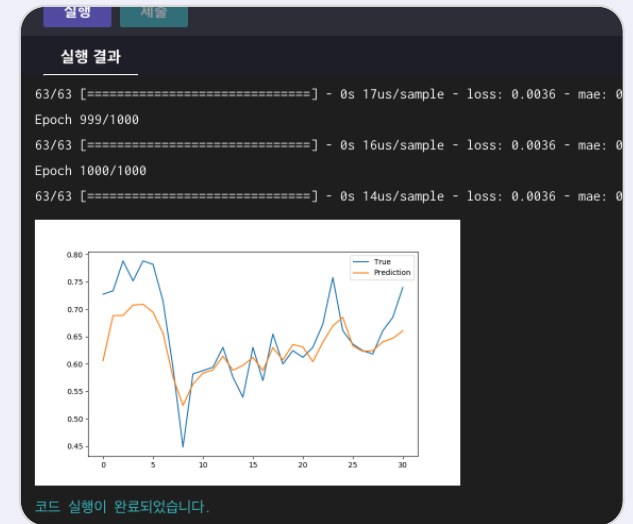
실행 제출

실행 결과

63/63 [==============================] - 0s 17us/sample - loss: 0.0036 - mae: 0
Epoch 999/1000
63/63 [==============================] - 0s 16us/sample - loss: 0.0036 - mae: 0
Epoch 1000/1000
63/63 [==============================] - 0s 14us/sample - loss: 0.0036 - mae: 0

0.80
0.75
0.70
0.65
0.60
0.55
0.50
0.45
0 5 10 15 20 25 30
True
Prediction

코드 실행이 완료되었습니다.